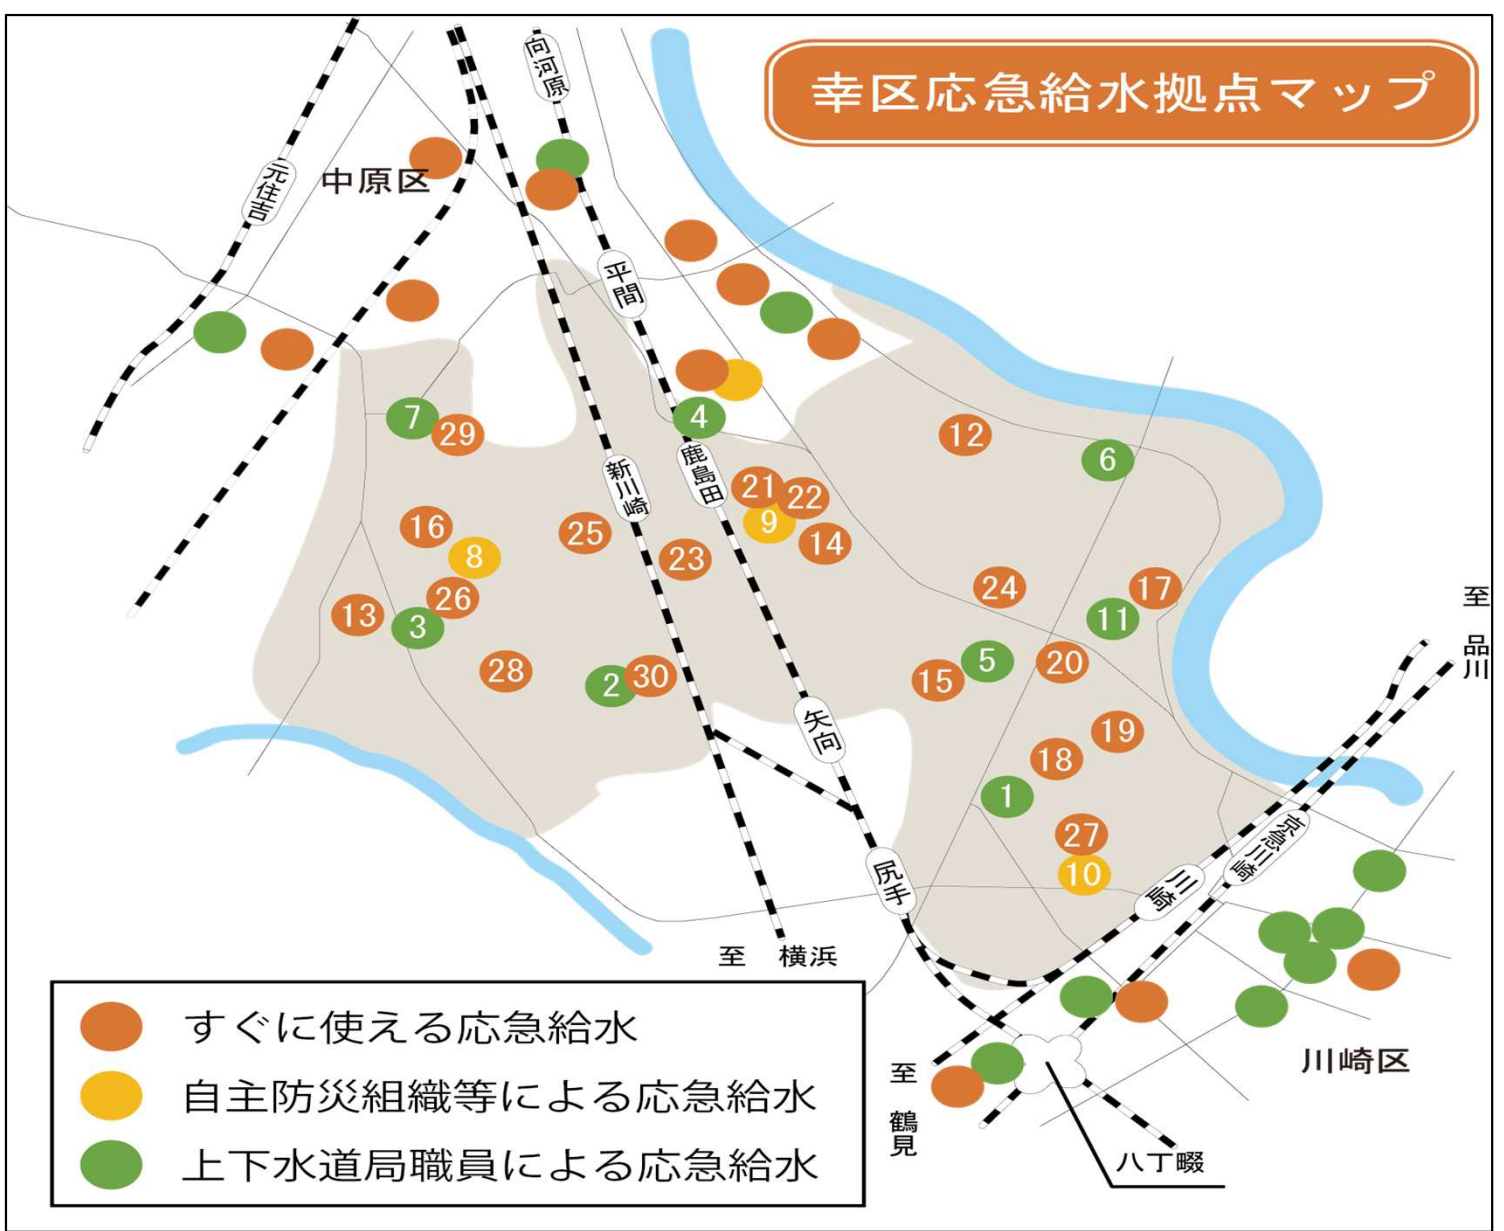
幸区応急給水拠点マップ

向河原
元住吉
中原区
平間
鹿島田
新川崎
矢向
尻手
川崎
京急川崎
至 品川
至 横浜
至 鶴見
八丁畷
川崎区

7
29
4
12
6
21
22
9
14
16
8
25
23
24
17
11
13
3
26
28
2
30
15
5
20
19
18
1
27
10

すぐに使える応急給水
自主防災組織等による応急給水
上下水道局職員による応急給水